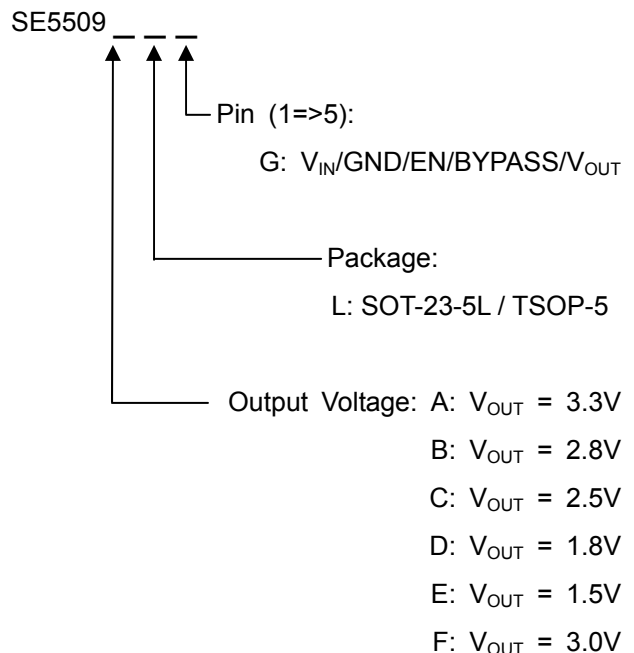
SE5509 _ _ _

Pin (1=>5):

G: $V_{IN}$/GND/EN/BYPASS/$V_{OUT}$

Package:

L: SOT-23-5L / TSOP-5

Output Voltage: A: $V_{OUT}$ = 3.3V

B: $V_{OUT}$ = 2.8V

C: $V_{OUT}$ = 2.5V

D: $V_{OUT}$ = 1.8V

E: $V_{OUT}$ = 1.5V

F: $V_{OUT}$ = 3.0V